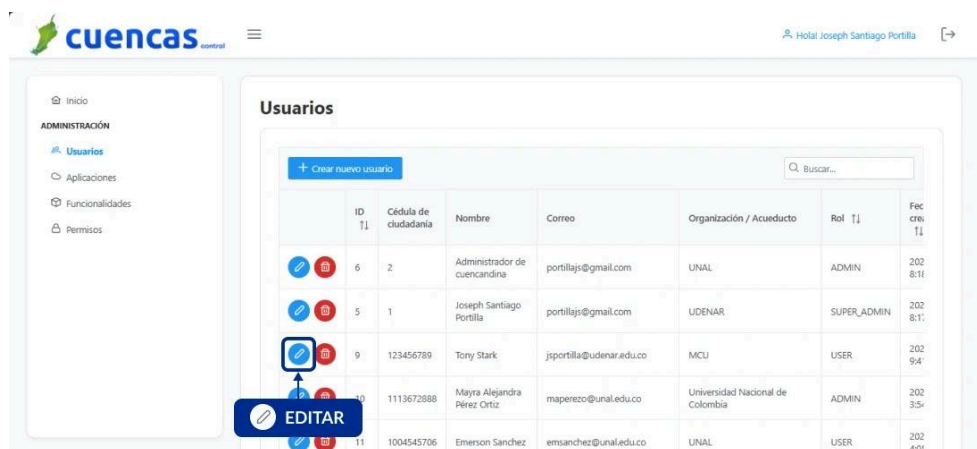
cuencas control

Hola! Joseph Santiago Portilla

Inicio
ADMINISTRACIÓN
Usuarios
Aplicaciones
Funcionalidades
Permisos

Usuarios

+ Crear nuevo usuario

Buscar...

| | ID ⇅ | Cédula de ciudadanía | Nombre | Correo | Organización / Acueducto | Rol ⇅ | Fec crea ⇅ |
|---|---|---|---|---|---|---|---|
| | 6 | 2 | Administrador de cuencandina | portillajs@gmail.com | UNAL | ADMIN | 202 8:1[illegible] |
| | 5 | 1 | Joseph Santiago Portilla | portillajs@gmail.com | UDENAR | SUPER_ADMIN | 202 8:1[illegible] |
| | 9 | 123456789 | Tony Stark | jsportilla@udenar.edu.co | MCU | USER | 202 9:4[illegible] |
| | 10 | 1113672888 | Mayra Alejandra Pérez Ortiz | maperezo@unal.edu.co | Universidad Nacional de Colombia | ADMIN | 202 3:5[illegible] |
| | 11 | 1004545706 | Emerson Sanchez | emsanchez@unal.edu.co | UNAL | USER | 202 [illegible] |

EDITAR